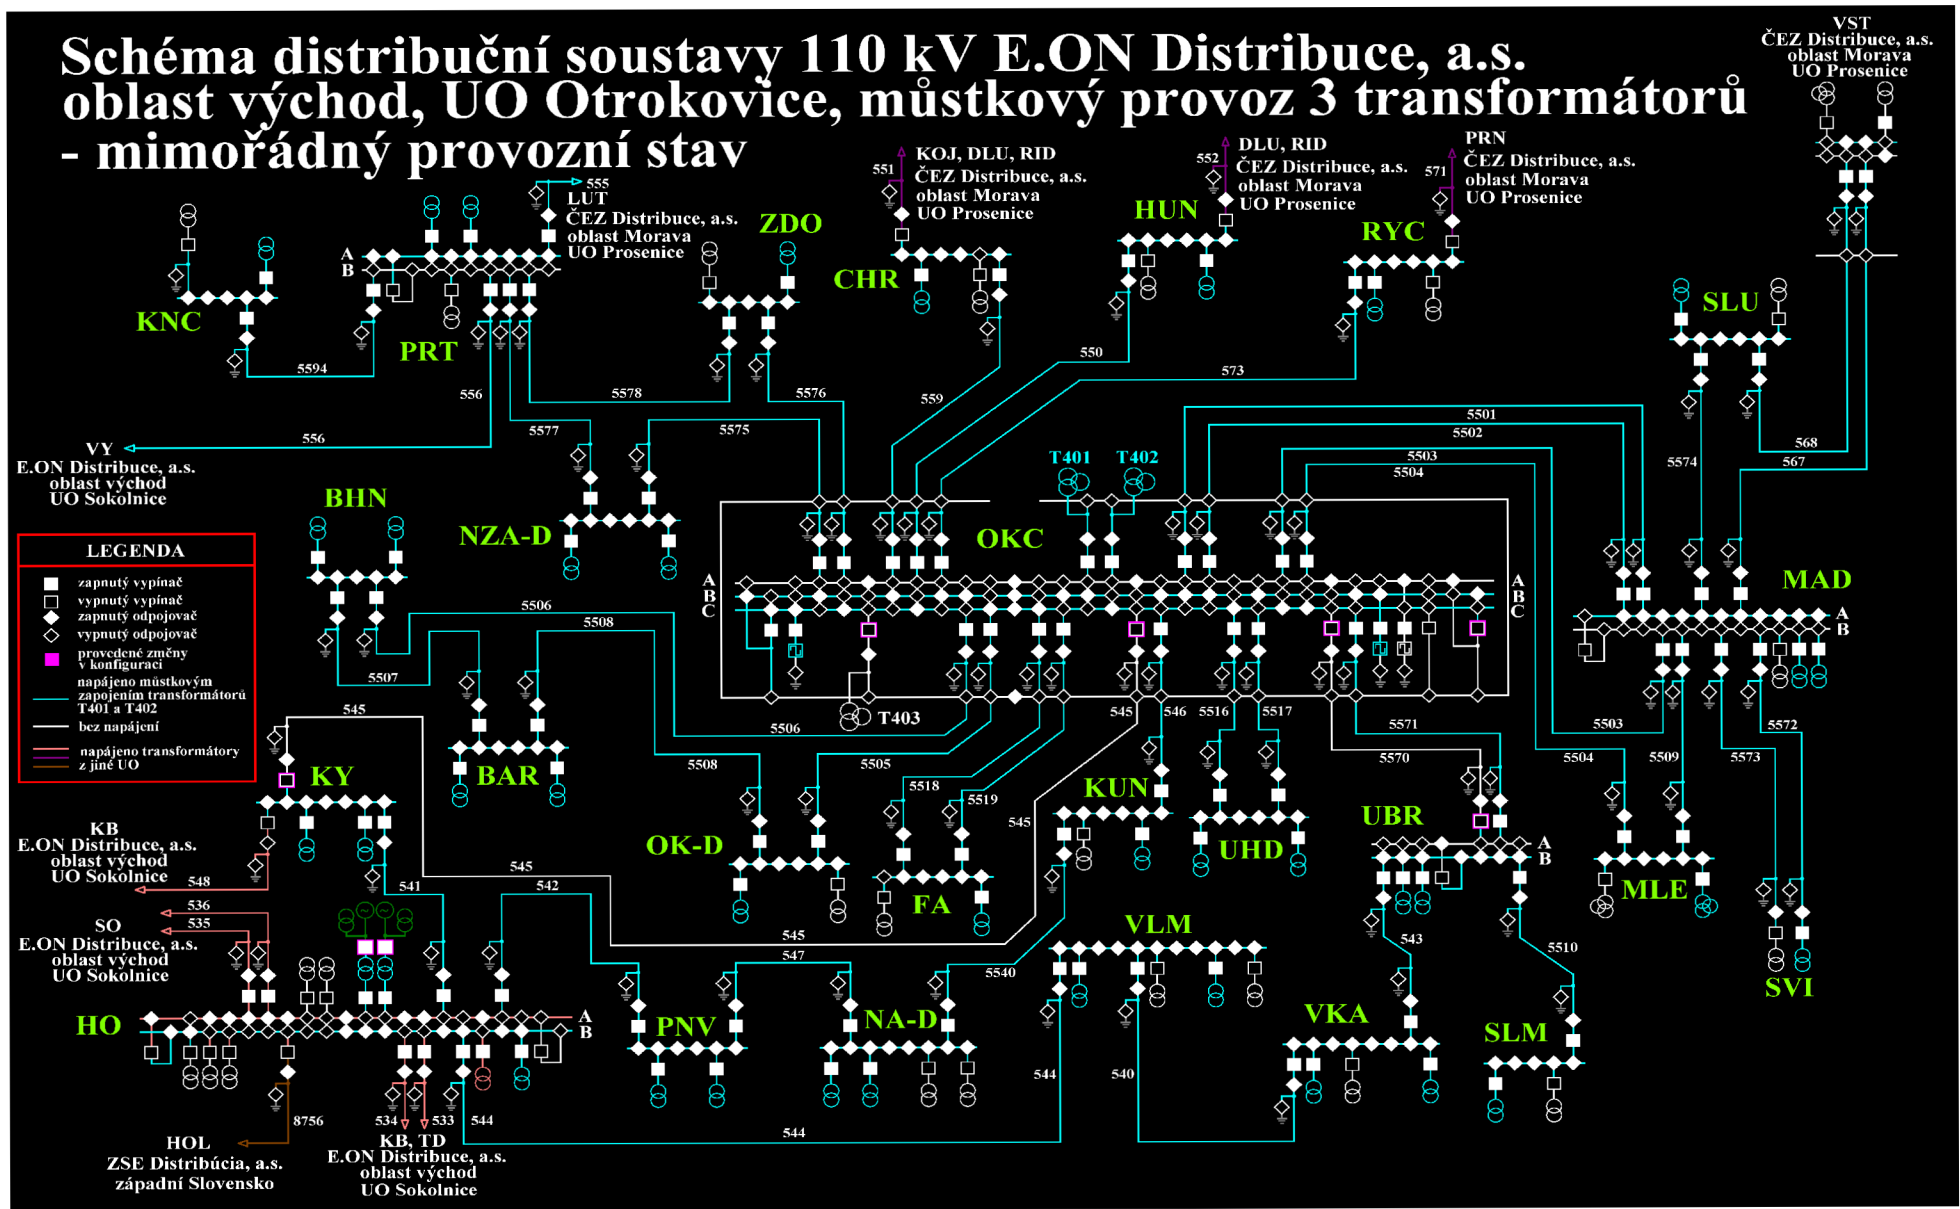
Schéma distribuční soustavy 110 kV E.ON Distribuce, a.s. oblast východ, UO Otrokovice, můstkový provoz 3 transformátorů - mimořádný provozní stav

VST
ČEZ Distribuce, a.s.
oblast Morava
UO Prosenice

555
LUT
ČEZ Distribuce, a.s.
oblast Morava
UO Prosenice

551
KOJ, DLU, RID
ČEZ Distribuce, a.s.
oblast Morava
UO Prosenice

552
DLU, RID
ČEZ Distribuce, a.s.
oblast Morava
UO Prosenice

571
PRN
ČEZ Distribuce, a.s.
oblast Morava
UO Prosenice

KNC
PRT
ZDO
CHR
HUN
RYC
SLU
A
B
5594
556
5578
5576
559
550
573
5501
5502
5503
5504
568
567
5574

VY
E.ON Distribuce, a.s.
oblast východ
UO Sokolnice

556
5577
5575
T401
T402
BHN
NZA-D
OKC
MAD
A
B
C

LEGENDA
zapnutý vypínač
vypnutý vypínač
zapnutý odpojovač
vypnutý odpojovač
provedené změny v konfiguraci
napájeno můstkovým zapojením transformátorů T401 a T402
bez napájení
napájeno transformátory z jiné UO

5506
5508
5507
545
T403
5506
5508
5505
5518
5519
545
545
546
5516
5517
5571
5570
5503
5509
5504
5573
5572
KY
BAR
OK-D
FA
KUN
UHD
UBR
MLE
SVI

KB
E.ON Distribuce, a.s.
oblast východ
UO Sokolnice
548
541
545
542
536
535
SO
E.ON Distribuce, a.s.
oblast východ
UO Sokolnice
545
547
5540
543
5510
VLM
VKA
SLM
HO
PNV
NA-D
544
540
8756
534
533
544
544

HOL
ZSE Distribúcia, a.s.
západní Slovensko

KB, TD
E.ON Distribuce, a.s.
oblast východ
UO Sokolnice